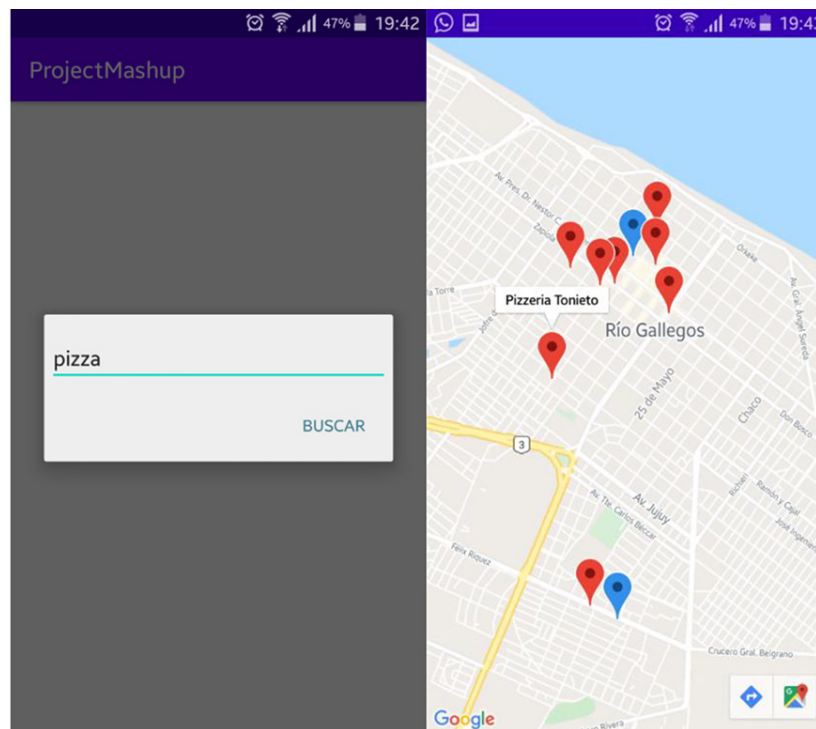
47% 19:42

ProjectMashup

pizza

BUSCAR

47% 19:4

Av. Pres. Dr. Nestor C.

Zapiola

Orkeke

La Torre

Pizzeria Tonieto

Río Gallegos

25 de Mayo

Chaco

Don Bosco

3

Av. Jujuy

Av. Tte. Carlos Beccar

Ramón y Cajal

Félix Riquez

Crucero Gral. Belgrano

Google